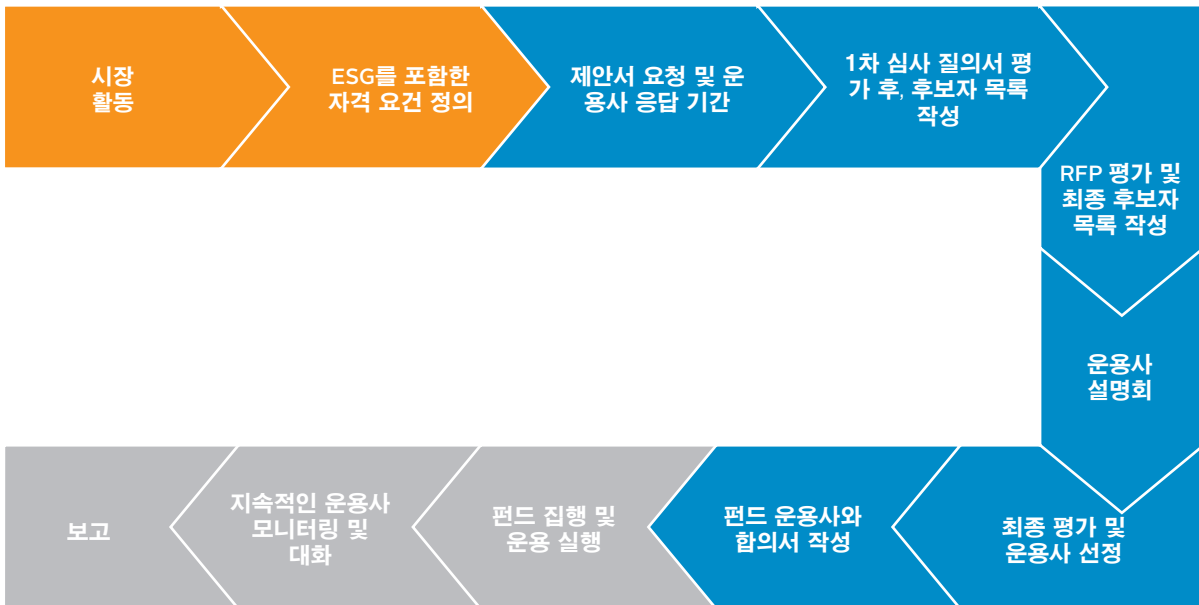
시장 활동

ESG를 포함한 자격 요건 정의

제안서 요청 및 운용사 응답 기간

1차 심사 질의서 평가 후, 후보자 목록 작성

RFP 평가 및 최종 후보자 목록 작성

운용사 설명회

최종 평가 및 운용사 선정

펀드 운용사와 합의서 작성

펀드 집행 및 운용 실행

지속적인 운용사 모니터링 및 대화

보고